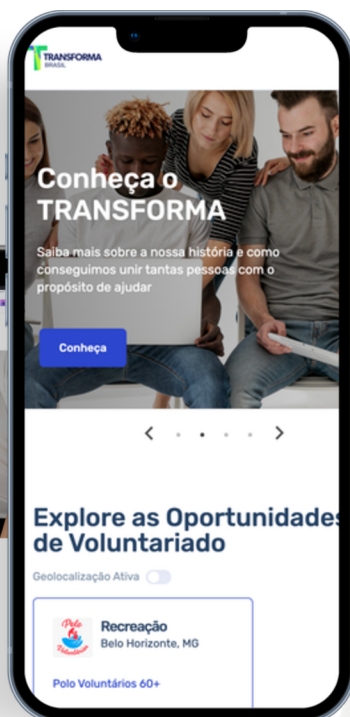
TRANSFORMA BRASIL

Conheça o TRANSFORMA

Saiba mais sobre a nossa história e como conseguimos unir tantas pessoas com o propósito de ajudar

Conheça

Explore as Oportunidades de Voluntariado

Geolocalização Ativa

Polo Voluntários

Recreação
Belo Horizonte, MG

Polo Voluntários 60+